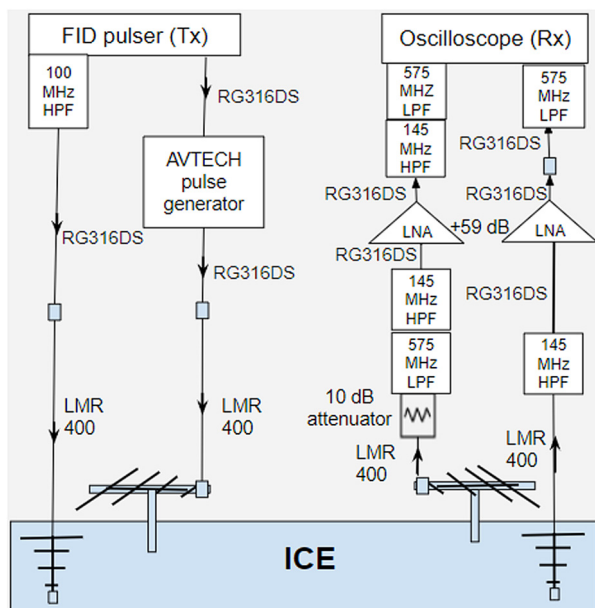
FID pulser (Tx)

100 MHz HPF

RG316DS

AVTECH pulse generator

RG316DS

RG316DS

LMR 400

LMR 400

Oscilloscope (Rx)

575 MHZ LPF

145 MHz HPF

575 MHz LPF

RG316DS

RG316DS

RG316DS

LNA

+59 dB

LNA

RG316DS

145 MHz HPF

RG316DS

575 MHz LPF

145 MHz HPF

10 dB attenuator

LMR 400

LMR 400

ICE